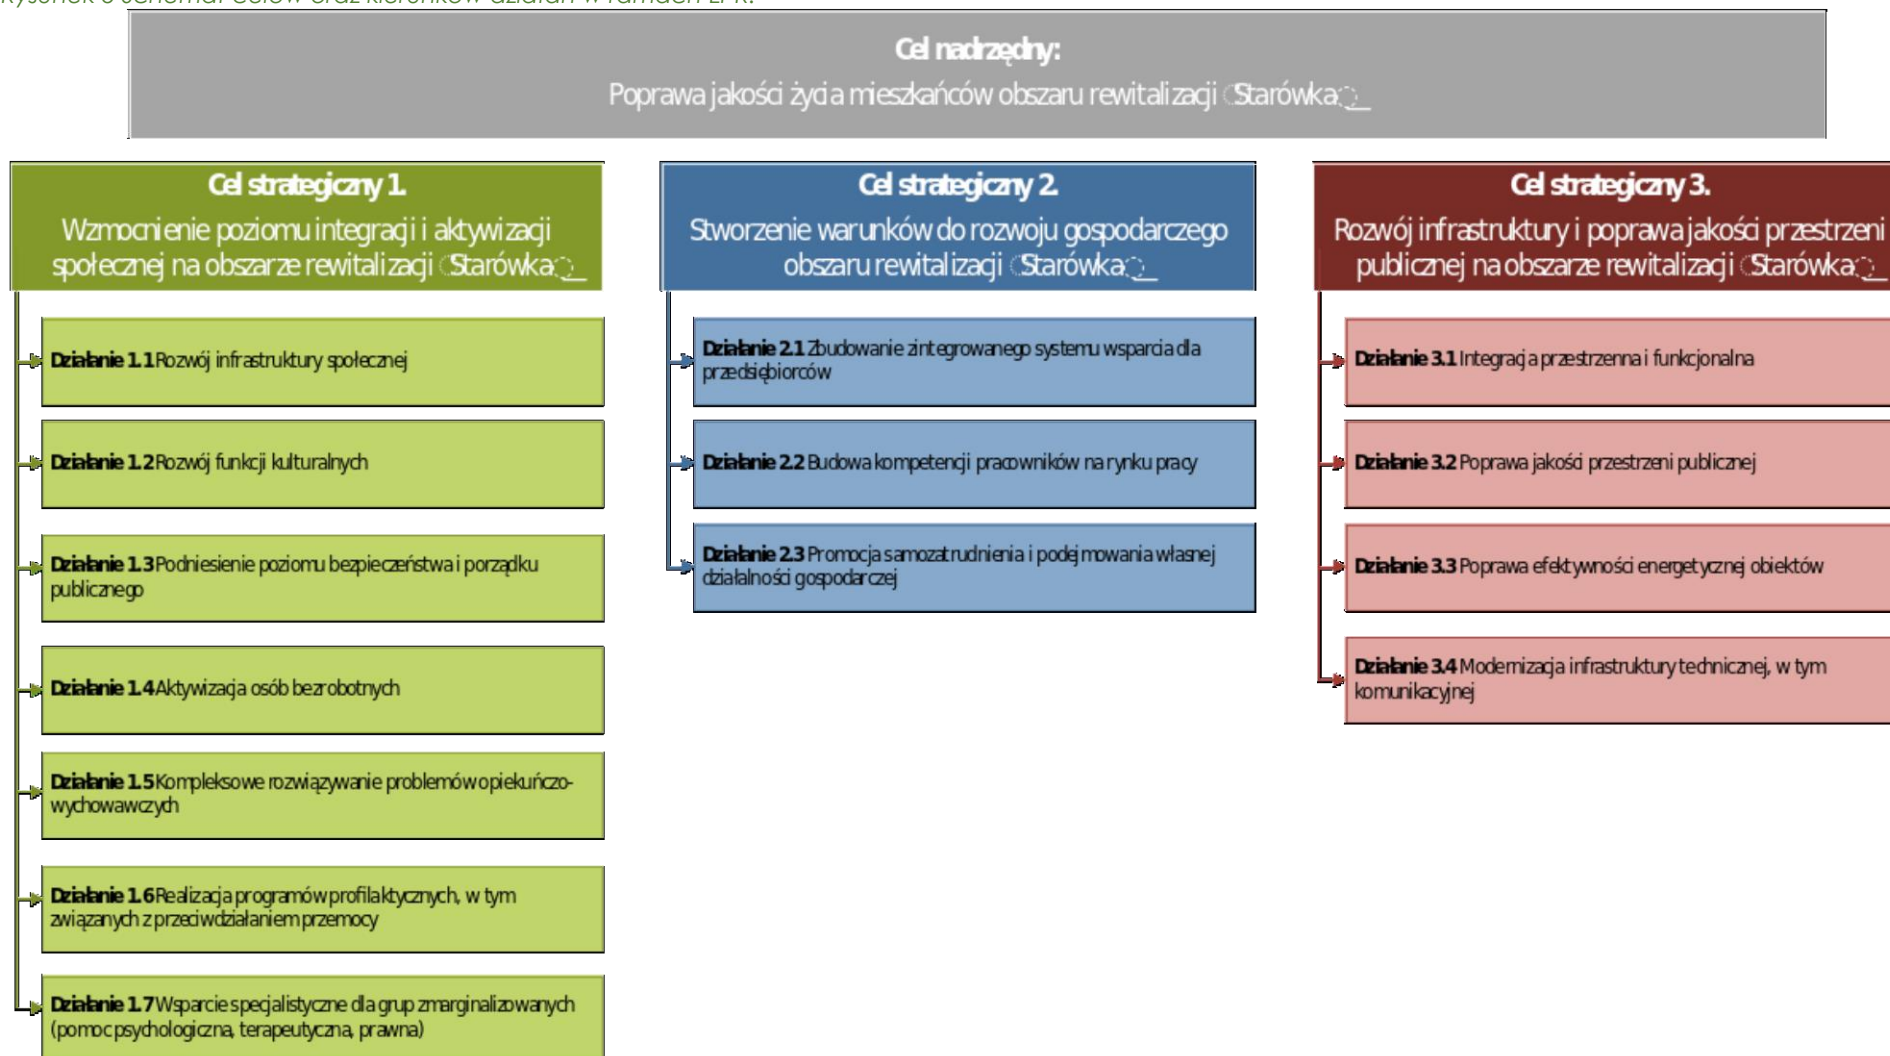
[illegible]

Cel nadrzędny:
Poprawa jakości życia mieszkańców obszaru rewitalizacji „Starówka"

Cel strategiczny 1.
Wzmocnienie poziomu integracji i aktywizacji społecznej na obszarze rewitalizacji „Starówka"

Działanie 1.1 Rozwój infrastruktury społecznej

Działanie 1.2 Rozwój funkcji kulturalnych

Działanie 1.3 Podniesienie poziomu bezpieczeństwa i porządku publicznego

Działanie 1.4 Aktywizacja osób bezrobotnych

Działanie 1.5 Kompleksowe rozwiązywanie problemów opiekuńczo-wychowawczych

Działanie 1.6 Realizacja programów profilaktycznych, w tym związanych z przeciwdziałaniem przemocy

Działanie 1.7 Wsparcie specjalistyczne dla grup zmarginalizowanych (pomoc psychologiczna, terapeutyczna, prawna)

Cel strategiczny 2.
Stworzenie warunków do rozwoju gospodarczego obszaru rewitalizacji „Starówka"

Działanie 2.1 Zbudowanie zintegrowanego systemu wsparcia dla przedsiębiorców

Działanie 2.2 Budowa kompetencji pracowników na rynku pracy

Działanie 2.3 Promocja samozatrudnienia i podejmowania własnej działalności gospodarczej

Cel strategiczny 3.
Rozwój infrastruktury i poprawa jakości przestrzeni publicznej na obszarze rewitalizacji „Starówka"

Działanie 3.1 Integracja przestrzenna i funkcjonalna

Działanie 3.2 Poprawa jakości przestrzeni publicznej

Działanie 3.3 Poprawa efektywności energetycznej obiektów

Działanie 3.4 Modernizacja infrastruktury technicznej, w tym komunikacyjnej